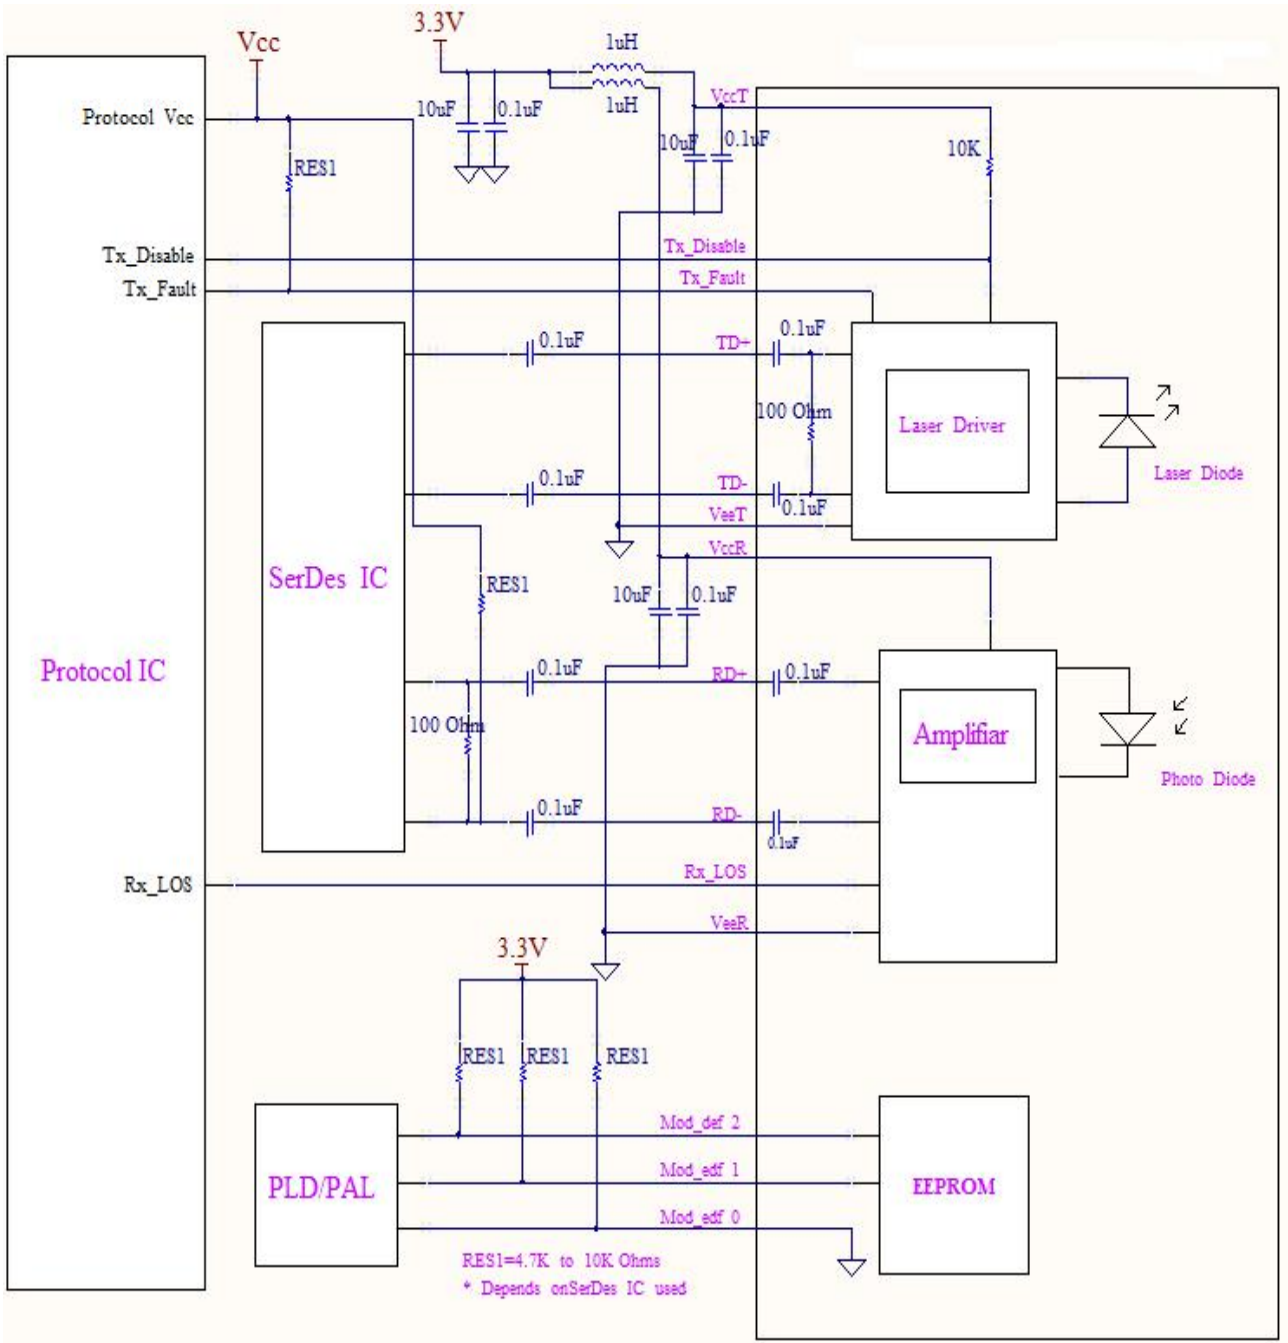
3.3V
Vcc
1uH
1uH
Protocol Vcc
10uF
0.1uF
VccT
10uF
0.1uF
RES1
10K
Tx_Disable
Tx_Disable
Tx_Fault
Tx_Fault
0.1uF
0.1uF
TD+
100 Ohm
Laser Driver
Laser Diode
0.1uF
TD-
0.1uF
VeeT
SerDes IC
VccR
RES1
10uF
0.1uF
Protocol IC
0.1uF
RD+
0.1uF
Amplifiar
100 Ohm
Photo Diode
0.1uF
RD-
0.1uF
Rx_LOS
Rx_LOS
VeeR
3.3V
RES1
RES1
RES1
Mod_def 2
PLD/PAL
Mod_edf 1
EEPROM
Mod_edf 0
RES1=4.7K to 10K Ohms
* Depends onSerDes IC used